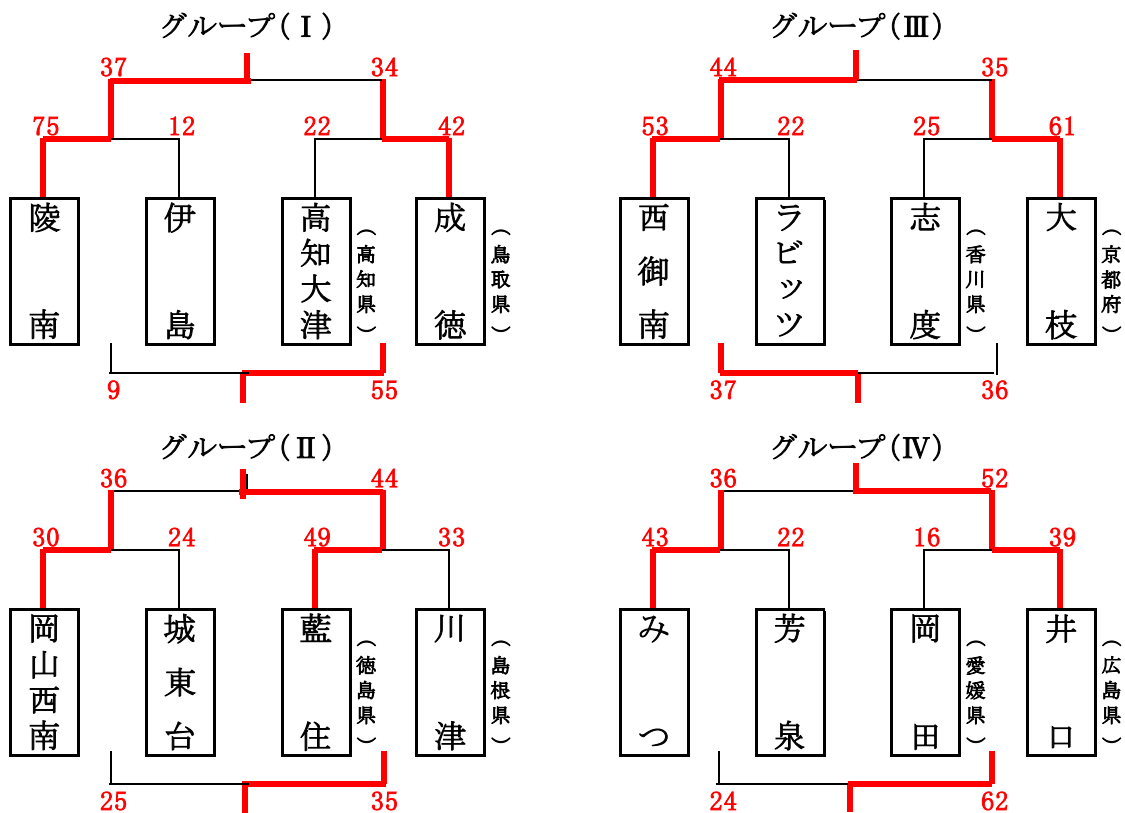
グループ（Ⅰ）

37　34
75　12　22　42

| 陵南 | 伊島 | 高知大津（高知県） | 成徳（鳥取県） |
|---|---|---|---|

9　55

グループ（Ⅲ）

44　35
53　22　25　61

| 西御南 | ラビッツ | 志度（香川県） | 大枝（京都府） |
|---|---|---|---|

37　36

グループ（Ⅱ）

36　44
30　24　49　33

| 岡山西南 | 城東台 | 藍住（徳島県） | 川津（島根県） |
|---|---|---|---|

25　35

グループ（Ⅳ）

36　52
43　22　16　39

| みつ | 芳泉 | 岡田（愛媛県） | 井口（広島県） |
|---|---|---|---|

24　62